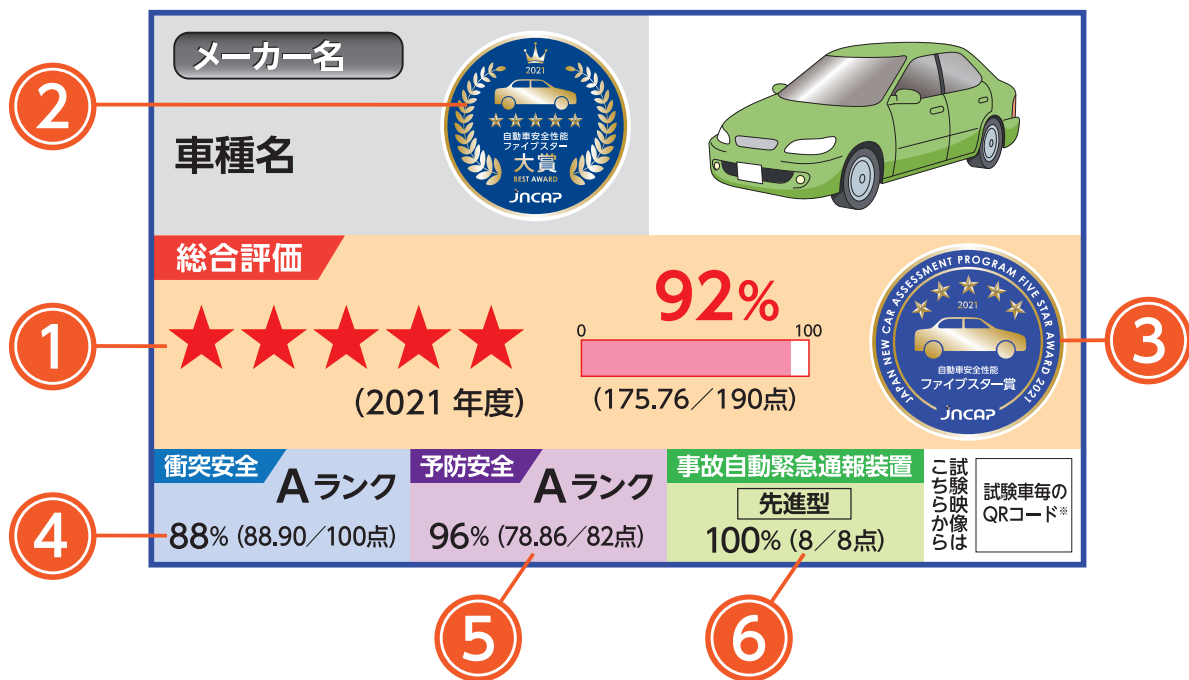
2

メーカー名

車種名

2021
自動車安全性能
ファイブスター
大賞
BEST AWARD
JNCAP

総合評価

1

★★★★★

(2021 年度)

92%

0

100

(175.76／190点)

JAPAN NEW CAR ASSESSMENT PROGRAM FIVE STAR AWARD 2021
2021
自動車安全性能
ファイブスター賞
JNCAP

3

4

衝突安全
Aランク
88% (88.90／100点)

予防安全
Aランク
96% (78.86／82点)

事故自動緊急通報装置
先進型
100% (8／8点)

試験映像はこちらから

試験車毎のQRコード※

5

6